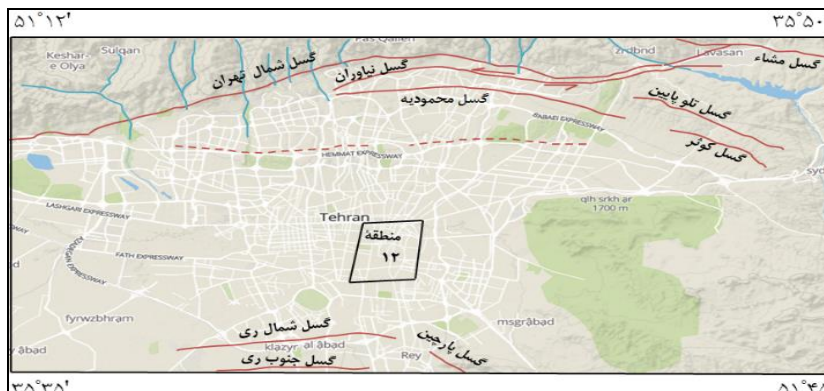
۵۱°۱۲'

۳۵°۵۰

Keshar-e Olya

Sulqan

Pas Qaleh

Zrdbnd

Lavasan

گسل مشاء

گسل شمال تهران

گسل نیاوران

گسل محمودیه

گسل تلو پایین

BABAEI EXPRESSWAY

HEMMAT EXPRESSWAY

گسل کوثر

syd

LASHGARI EXPRESSWAY

Tehran

منطقهٔ
۱۲

qlh srkh ar
1700 m

FATH EXPRESSWAY

fyrwzbhram

گسل شمال ری

گسل بارچین

msgrâbad

âbad

klazyr al âbad

گسل جنوب ری

Rey

۳۵°۳۵'

۵۱°۴